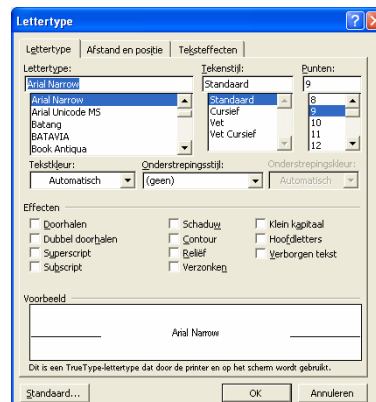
Lettertype

Lettertype | Afstand en positie | Teksteffecten

Lettertype:
Arial Narrow
Arial Narrow
Arial Unicode MS
Batang
BATAVIA
Book Antiqua

Tekenstijl:
Standaard
Standaard
Cursief
Vet
Vet Cursief

Punten:
9
8
9
10
11
12

Tekstkleur:
Automatisch

Onderstrepingsstijl:
(geen)

Onderstrepingskleur:
Automatisch

Effecten
Doorhalen
Dubbel doorhalen
Superscript
Subscript
Schaduw
Contour
Reliëf
Verzonken
Klein kapitaal
Hoofdletters
Verborgen tekst

Voorbeeld
Arial Narrow

Dit is een TrueType-lettertype dat door de printer en op het scherm wordt gebruikt.

Standaard... | OK | Annuleren